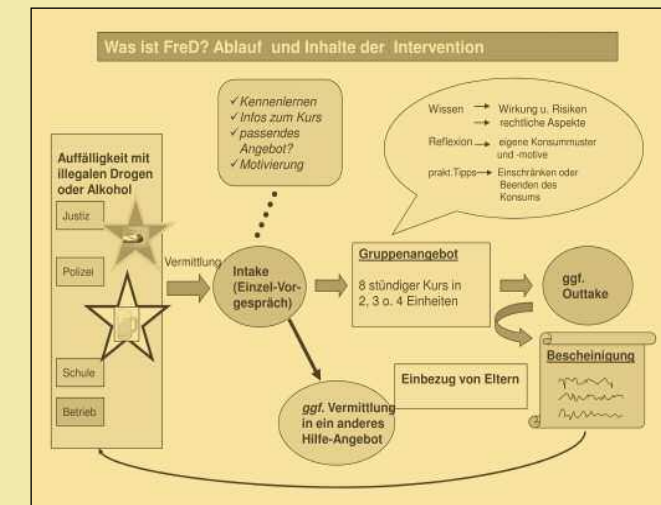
Was ist FreD? Ablauf und Inhalte der Intervention

✓Kennenlernen
✓Infos zum Kurs
✓passendes Angebot?
✓Motivierung

Wissen → Wirkung u. Risiken
→ rechtliche Aspekte
Reflexion → eigene Konsummuster und -motive
prakt.Tipps → Einschränken oder Beenden des Konsums

Auffälligkeit mit illegalen Drogen oder Alkohol

Justiz

Polizei

Schule

Betrieb

Vermittlung

Intake (Einzel-Vorgespräch)

Gruppenangebot

8 stündiger Kurs in 2, 3 o. 4 Einheiten

ggf. Outtake

Bescheinigung

Einbezug von Eltern

ggf. Vermittlung in ein anderes Hilfe-Angebot